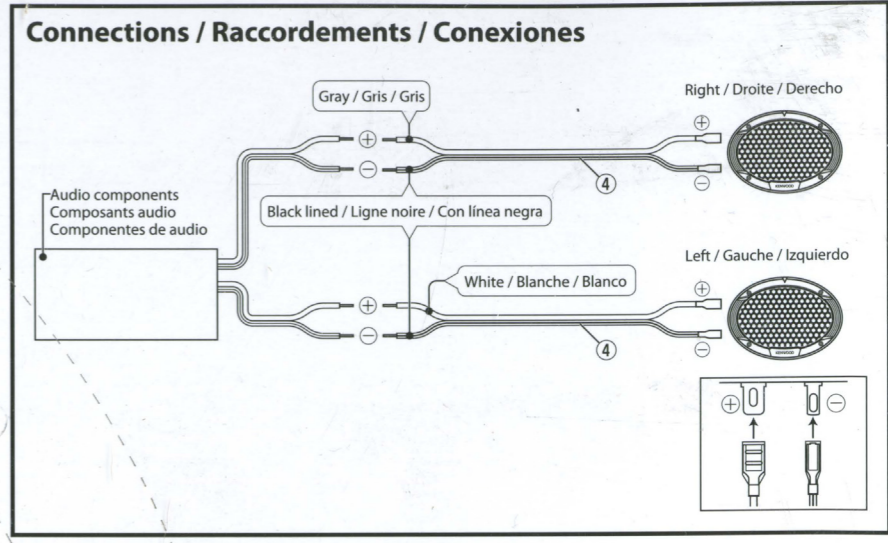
Connections / Raccordements / Conexiones

Gray / Gris / Gris

Right / Droite / Derecho

$\oplus$

$\ominus$

$\oplus$

$\ominus$

4

KENWOOD

Audio components
Composants audio
Componentes de audio

Black lined / Ligne noire / Con línea negra

Left / Gauche / Izquierdo

White / Blanche / Blanco

$\oplus$

$\ominus$

$\oplus$

$\ominus$

4

KENWOOD

$\oplus$

$\ominus$